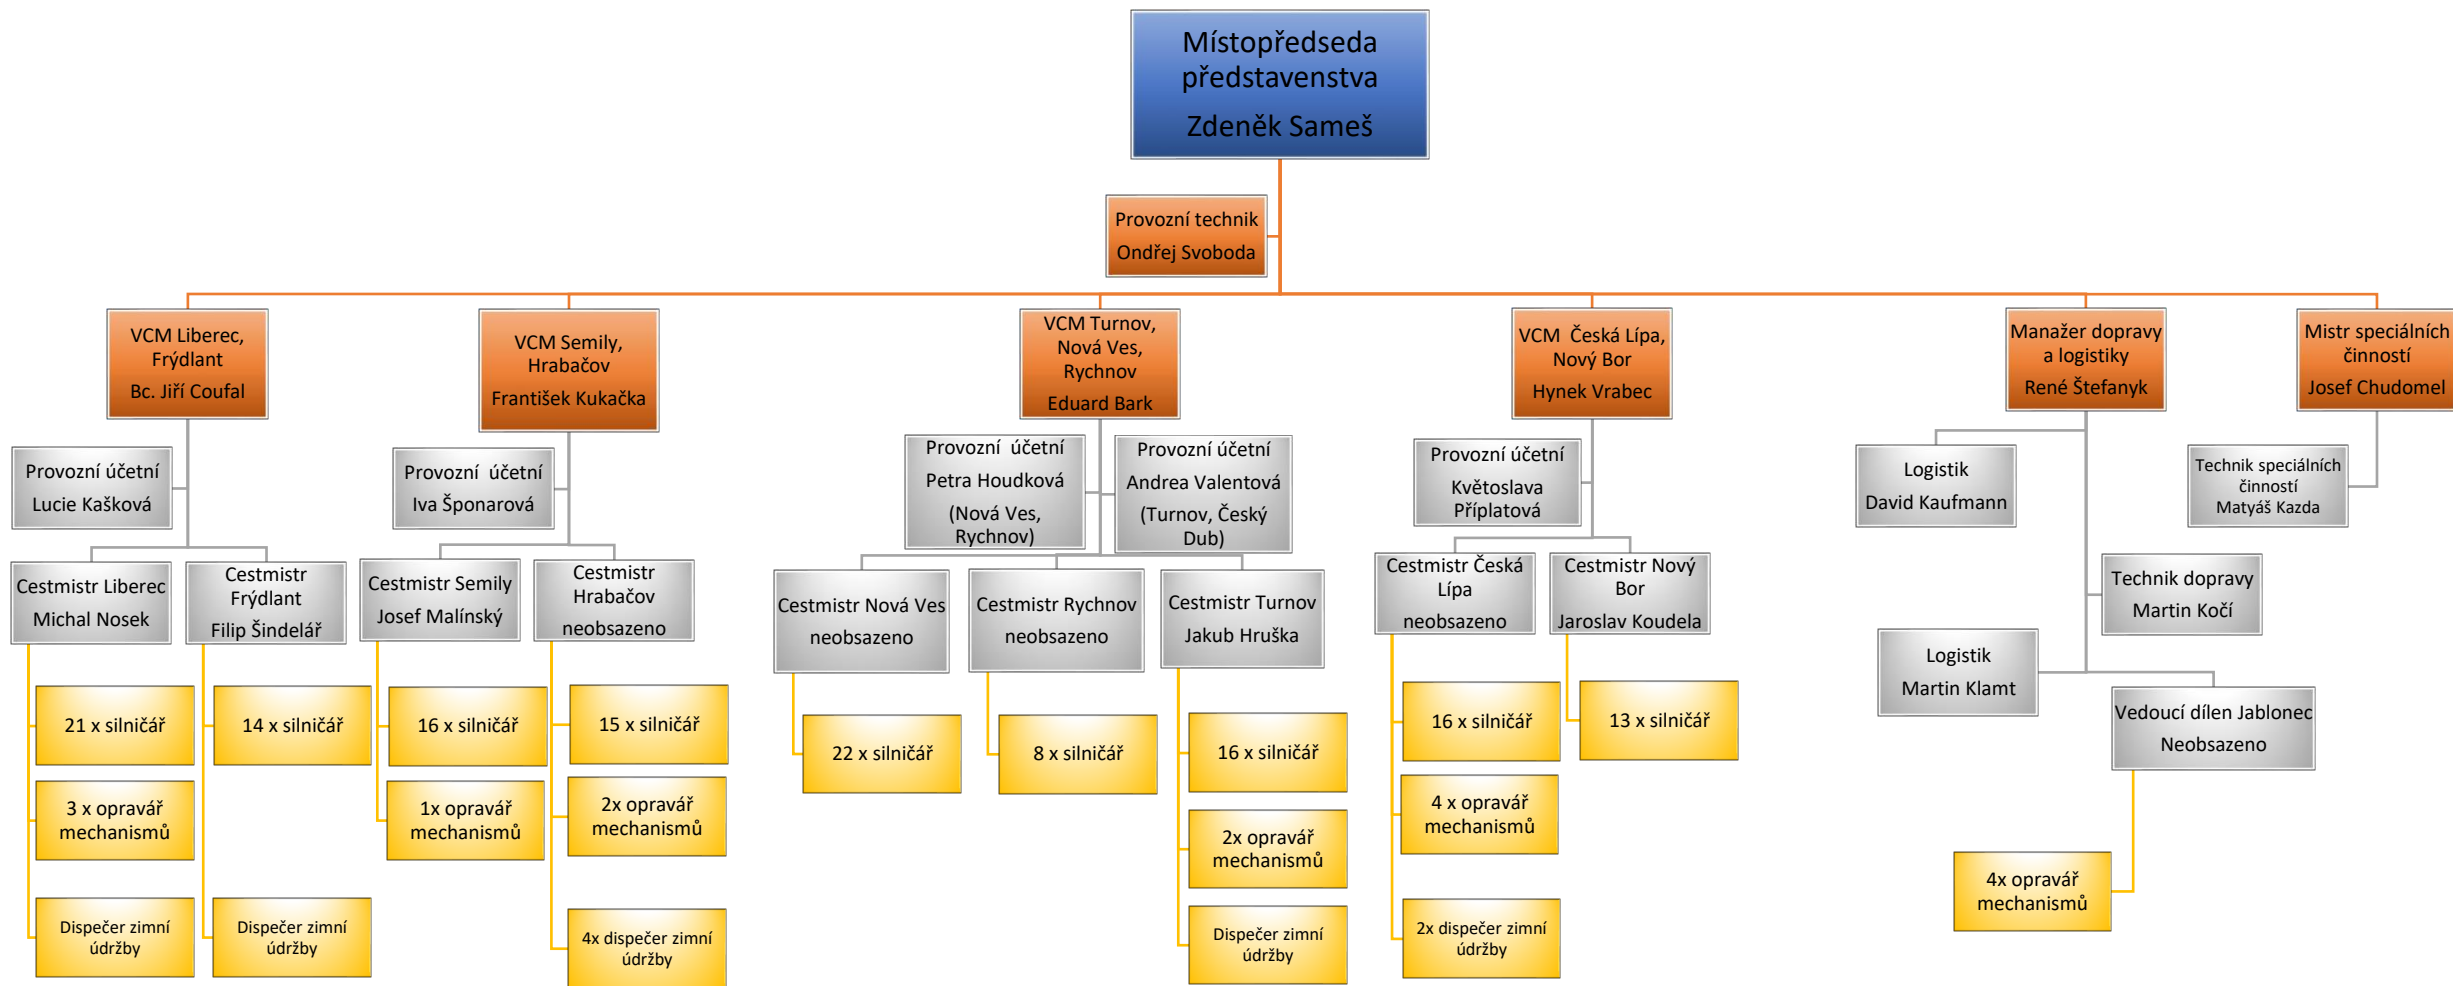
Místopředseda představenstva
Zdeněk Sameš

Provozní technik
Ondřej Svoboda

VCM Liberec, Frýdlant
Bc. Jiří Coufal

Provozní účetní
Lucie Kašková

Cestmistr Liberec
Michal Nosek

21 x silničář

3 x opravář mechanismů

Dispečer zimní údržby

Cestmistr Frýdlant
Filip Šindelář

14 x silničář

Dispečer zimní údržby

VCM Semily, Hrabačov
František Kukačka

Provozní účetní
Iva Šponarová

Cestmistr Semily
Josef Malínský

16 x silničář

1x opravář mechanismů

Cestmistr Hrabačov
neobsazeno

15 x silničář

2x opravář mechanismů

4x dispečer zimní údržby

VCM Turnov, Nová Ves, Rychnov
Eduard Bark

Provozní účetní
Petra Houdková
(Nová Ves, Rychnov)

Provozní účetní
Andrea Valentová
(Turnov, Český Dub)

Cestmistr Nová Ves
neobsazeno

22 x silničář

Cestmistr Rychnov
neobsazeno

8 x silničář

Cestmistr Turnov
Jakub Hruška

16 x silničář

2x opravář mechanismů

Dispečer zimní údržby

VCM Česká Lípa, Nový Bor
Hynek Vrabec

Provozní účetní
Květoslava Příplatová

Cestmistr Česká Lípa
neobsazeno

16 x silničář

4 x opravář mechanismů

2x dispečer zimní údržby

Cestmistr Nový Bor
Jaroslav Koudela

13 x silničář

Manažer dopravy a logistiky
René Štefanyk

Logistik
David Kaufmann

Technik dopravy
Martin Kočí

Logistik
Martin Klamt

Vedoucí dílen Jablonec
Neobsazeno

4x opravář mechanismů

Mistr speciálních činností
Josef Chudomel

Technik speciálních činností
Matyáš Kazda